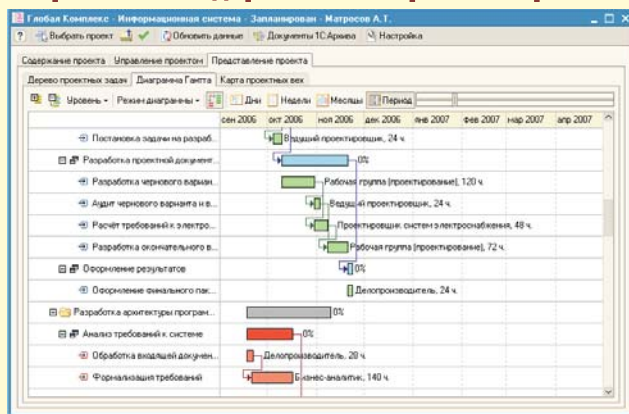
Глобал Комплекс - Информационная система - Запланирован - Матросов А.Т.

? Выбрать проект Обновить данные Документы 1С:Архива Настройка

Содержание проекта | Управление проектом | Представление проекта

Дерево проектных задач | Диаграмма Гантта | Карта проектных вех

Уровень • Режим диаграммы • Дни Недели Месяцы Период

| | сен 2006 | окт 2006 | ноя 2006 | дек 2006 | янв 2007 | фев 2007 | мар 2007 | апр 2007 |
|---|---|---|---|---|---|---|---|---|

Постановка задачи на разраб... Ведущий проектировщик, 24 ч.
Разработка проектной документ... 0%
Разработка чернового вариан... Рабочая группа (проектирование), 120 ч.
Аудит чернового варианта и в... Ведущий проектировщик, 24 ч.
Расчёт требований к электро... Проектировщик систем электроснабжения, 48 ч.
Разработка окончательного в... Рабочая группа (проектирование), 72 ч.
Оформление результатов 0%
Оформление финального пак... Делопроизводитель, 24 ч.
Разработка архитектуры програм... 0%
Анализ требований к системе 0%
Обработка входящей докумен... Делопроизводитель, 28 ч.
Формализация требований Бизнес-аналитик, 140 ч.